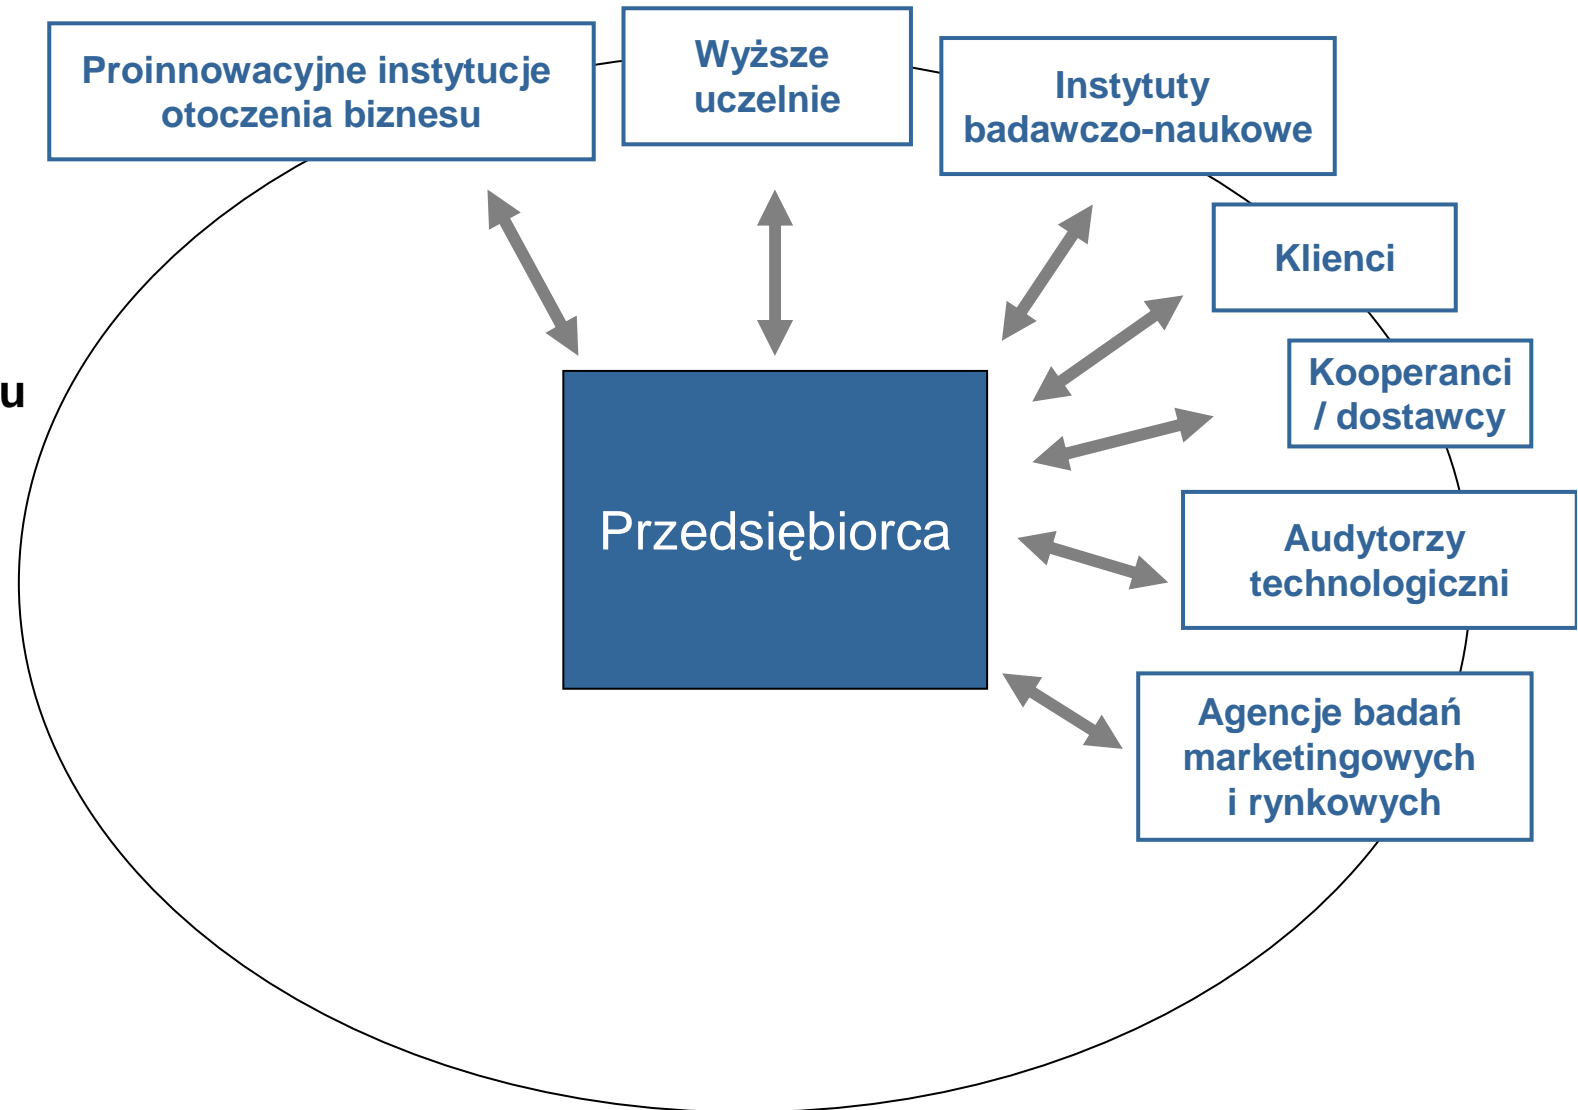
Proinnowacyjne instytucje otoczenia biznesu

Wyższe uczelnie

Instytuty badawczo-naukowe

Klienci

Kooperanci / dostawcy

u

Przedsiębiorca

Audytorzy technologiczni

Agencje badań marketingowych i rynkowych